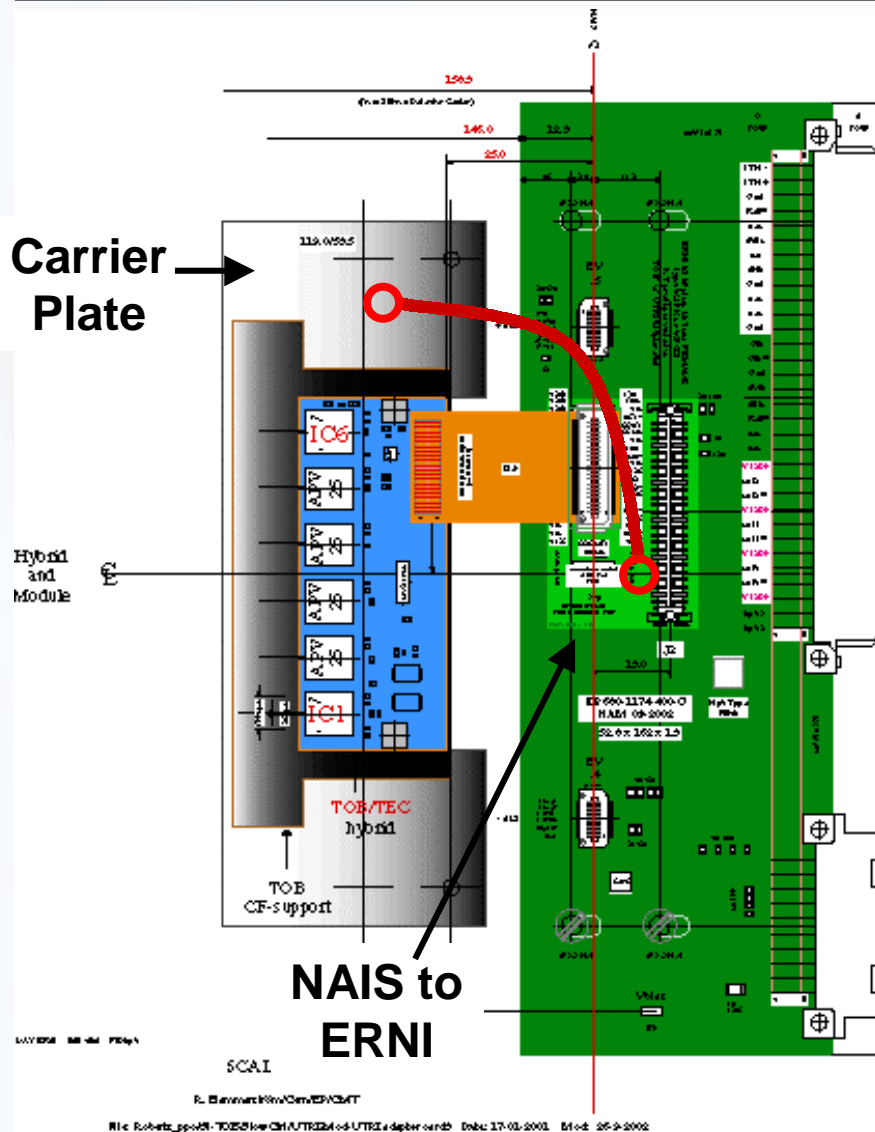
150.5

146.0

12.5

25.0

119.0/55.5

Carrier Plate

IC6

APV 25

APV 25

APV 25

APV 25

IC1

Hybrid and Module

TOB/TEC hybrid

TOB CF-support

EV

J2

29.0

EP-680-1174-400-C
NAB1 03-2002
52.6 x 162 x 1.5

NAIS to ERNI

SCAI

R. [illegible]

File: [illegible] Date: 17-01-2001 Mod: 25-9-2002